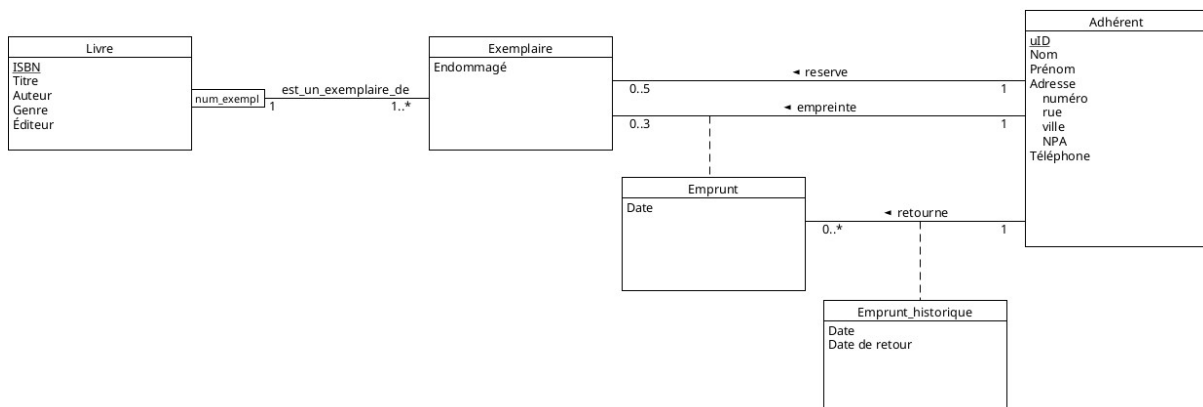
Livre
ISBN
Titre
Auteur
Genre
Éditeur

num_exempl
1
est_un_exemplaire_de
1..*

Exemplaire
Endommagé

◂ reserve
0..5
1
◂ empreinte
0..3
1

Adhérent
uID
Nom
Prénom
Adresse
numéro
rue
ville
NPA
Téléphone

Emprunt
Date

◂ retourne
0..*
1

Emprunt_historique
Date
Date de retour